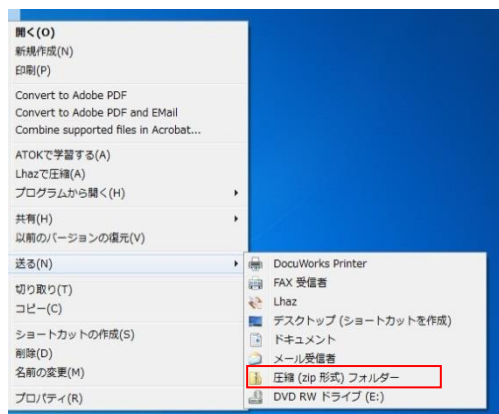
開く(O)
新規作成(N)
印刷(P)

Convert to Adobe PDF
Convert to Adobe PDF and EMail
Combine supported files in Acrobat...

ATOKで学習する(A)
Lhazで圧縮(A)
プログラムから開く(H)

共有(H)
以前のバージョンの復元(V)

送る(N)

切り取り(T)
コピー(C)

ショートカットの作成(S)
削除(D)
名前の変更(M)

プロパティ(R)

DocuWorks Printer
FAX 受信者
Lhaz
デスクトップ (ショートカットを作成)
ドキュメント
メール受信者
圧縮 (zip 形式) フォルダー
DVD RW ドライブ (E:)